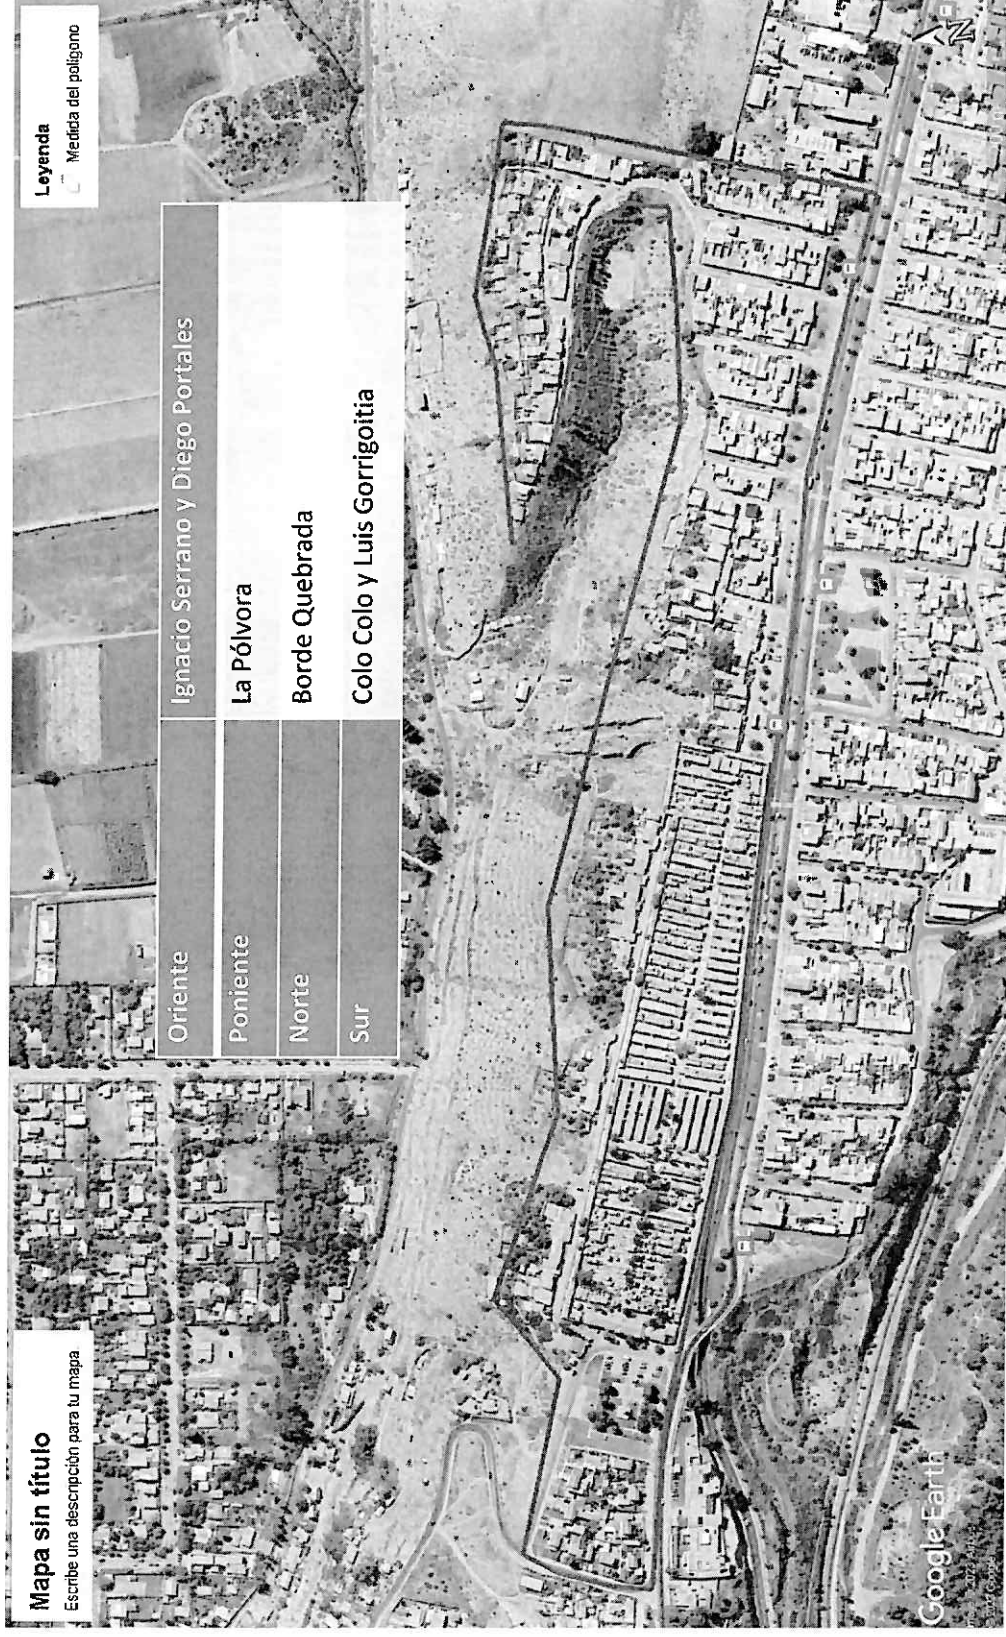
Mapa sin título
Escribe una descripción para tu mapa

Leyenda
Medida del polígono

| Oriente | Ignacio Serrano y Diego Portales |
|---|---|
| Poniente | La Pólvora |
| Norte | Borde Quebrada |
| Sur | Colo Colo y Luis Gorrigoitia |

Google Earth
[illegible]